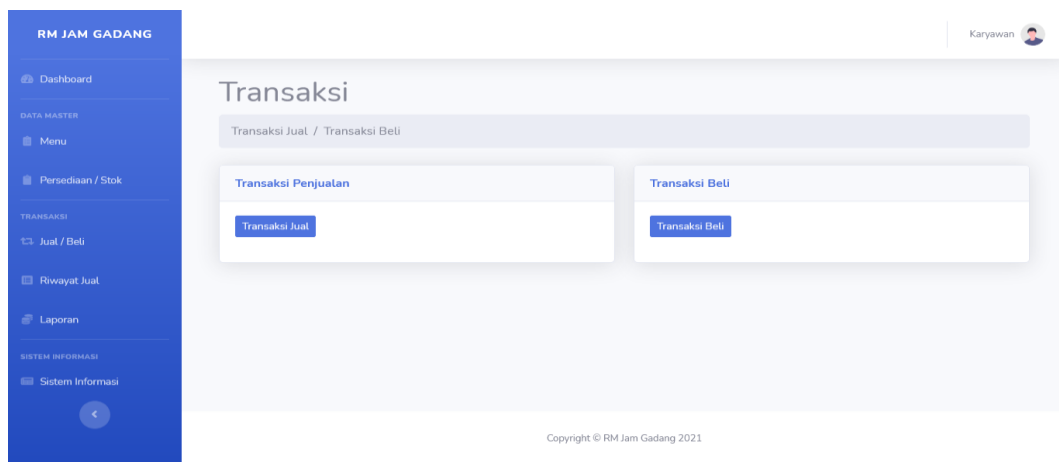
RM JAM GADANG

Dashboard

DATA MASTER

Menu

Persediaan / Stok

TRANSAKSI

Jual / Beli

Riwayat Jual

Laporan

SISTEM INFORMASI

Sistem Informasi

<

Karyawan

Transaksi

Transaksi Jual / Transaksi Beli

Transaksi Penjualan

Transaksi Jual

Transaksi Beli

Transaksi Beli

Copyright © RM Jam Gadang 2021